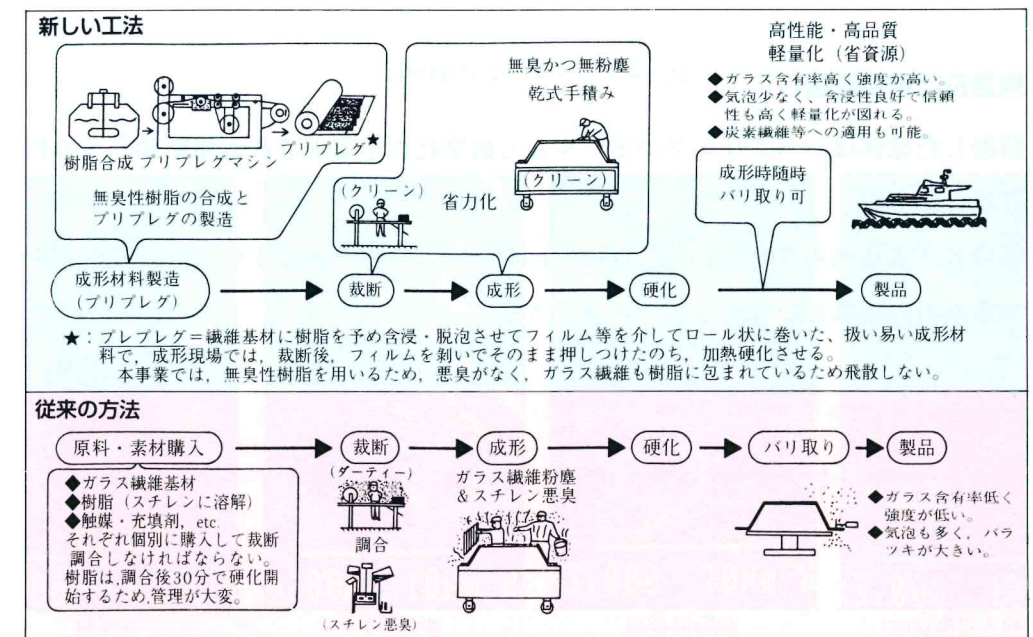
新しい工法

樹脂合成 プリプレグマシン

プリプレグ★

無臭性樹脂の合成とプリプレグの製造

無臭かつ無粉塵
乾式手積み

(クリーン)

(クリーン)

省力化

高性能・高品質
軽量化(省資源)

◆ガラス含有率高く強度が高い。
◆気泡少なく、含浸性良好で信頼性も高く軽量化が図れる。
◆炭素繊維等への適用も可能。

成形時随時
バリ取り可

成形材料製造
(プリプレグ)

裁断

成形

硬化

製品

★:プレプレグ=繊維基材に樹脂を予め含浸・脱泡させてフィルム等を介してロール状に巻いた、扱い易い成形材料で、成形現場では，裁断後、フィルムを剥いでそのまま押しつけたのち，加熱硬化させる。
本事業では，無臭性樹脂を用いるため，悪臭がなく，ガラス繊維も樹脂に包まれているため飛散しない。

従来の方法

原料・素材購入

裁断

成形

硬化

バリ取り

製品

◆ガラス繊維基材
◆樹脂(スチレンに溶解)
◆触媒・充填剤, etc.
それぞれ個別に購入して裁断調合しなければならない。
樹脂は,調合後30分で硬化開始するため,管理が大変。

(ダーティー)

調合

(スチレン悪臭)

ガラス繊維粉塵
&スチレン悪臭

◆ガラス含有率低く強度が低い。
◆気泡も多く，バラツキが大きい。